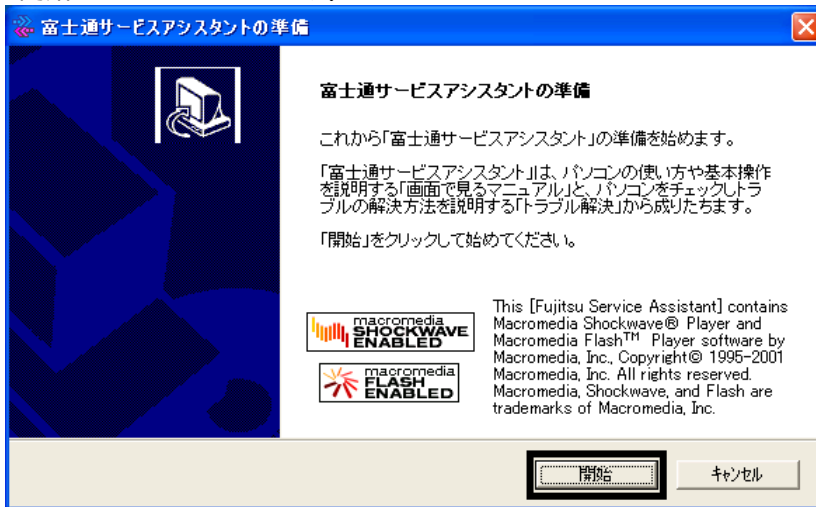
富士通サービスアシスタントの準備

富士通サービスアシスタントの準備

これから「富士通サービスアシスタント」の準備を始めます。

「富士通サービスアシスタント」は、パソコンの使い方や基本操作を説明する「画面で見るマニュアル」と、パソコンをチェックしトラブルの解決方法を説明する「トラブル解決」から成りたちます。

「開始」をクリックして始めてください。

macromedia SHOCKWAVE ENABLED

macromedia FLASH ENABLED

This [Fujitsu Service Assistant] contains Macromedia Shockwave® Player and Macromedia Flash™ Player software by Macromedia, Inc., Copyright© 1995-2001 Macromedia, Inc. All rights reserved. Macromedia, Shockwave, and Flash are trademarks of Macromedia, Inc.

開始

キャンセル